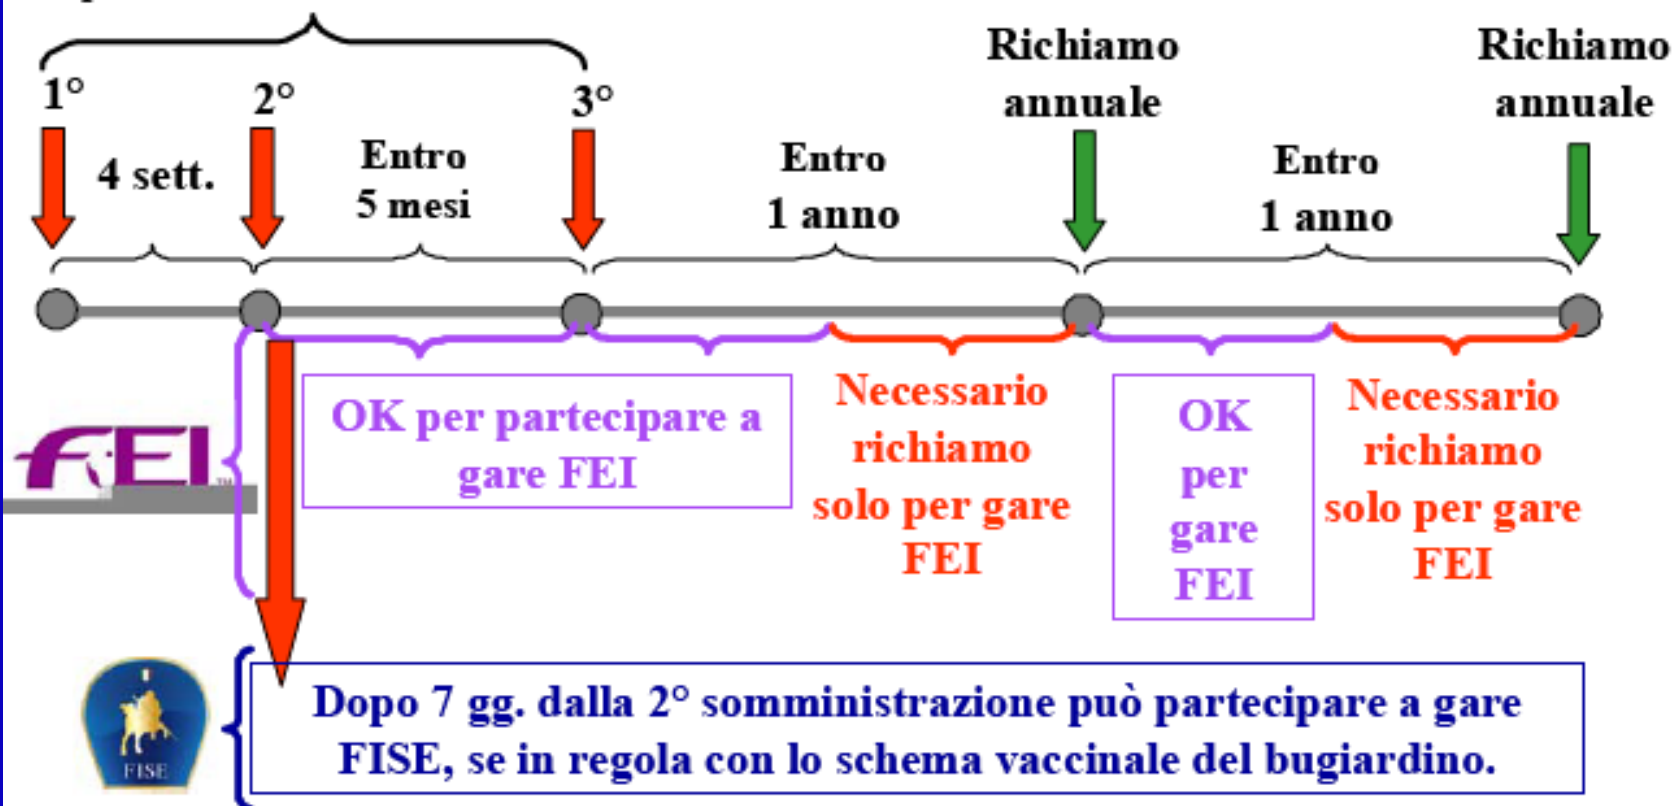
Richiamo annuale

Richiamo annuale

1°

2°

3°

4 sett.

Entro 5 mesi

Entro 1 anno

Entro 1 anno

FEI

OK per partecipare a gare FEI

Necessario richiamo solo per gare FEI

OK per gare FEI

Necessario richiamo solo per gare FEI

FISE

Dopo 7 gg. dalla 2° somministrazione può partecipare a gare FISE, se in regola con lo schema vaccinale del bugiardino.